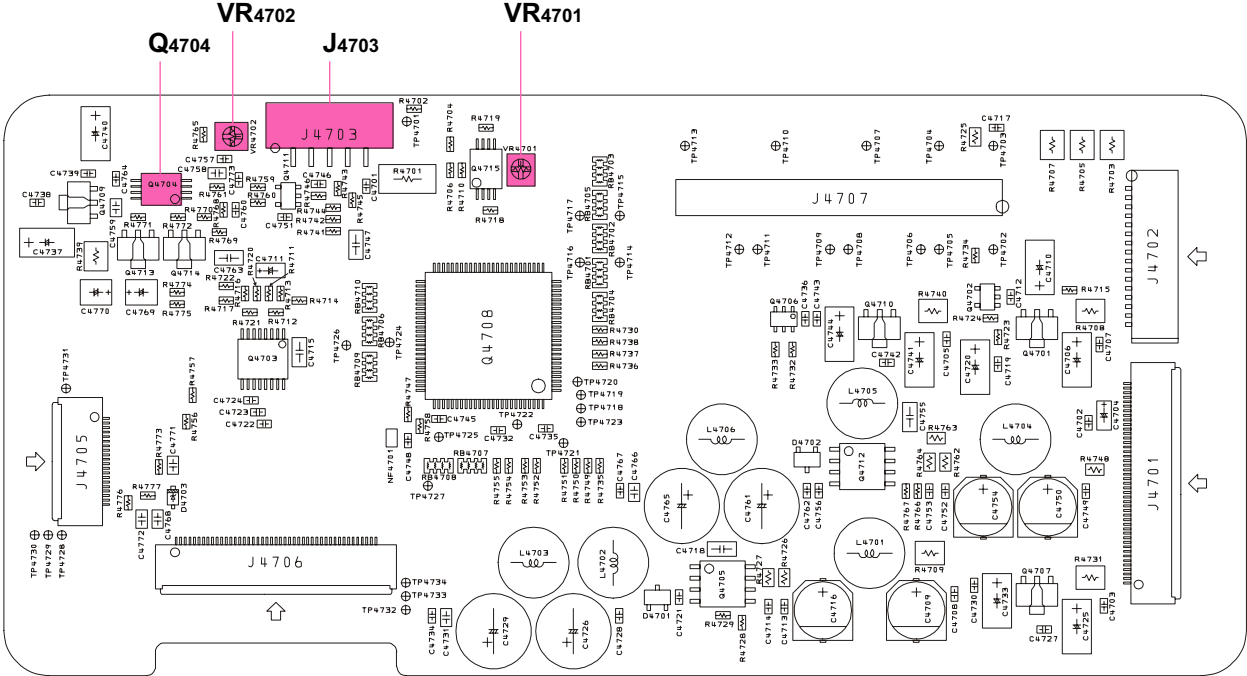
VR4702
VR4701
Q4704
J4703

R4702
TP4701
R4704
R4719
VR4701
R4725
C4717
TP4703
C4740
R4765
VR4702
J4703
Q4715
C4757
C4758
C4739
Q4704
R4701
R4706
R4710
R4718
TP4713
TP4710
TP4707
TP4704
R4707
R4705
R4703
C4738
Q4709
J4707
J4702
C4737
R4739
Q4713
Q4714
C4770
C4769
R4774
R4775
C4747
Q4708
J4705
J4706
J4701
Q4703
C4715
R4714
R4717
R4721
R4712
TP4731
C4724
C4723
C4722
R4757
R4756
R4773
C4771
R4777
D4703
R4776
C4772
C4768
TP4730
TP4729
TP4728
TP4734
TP4733
TP4732
C4734
C4731
C4729
C4726
L4703
L4702
C4728
D4701
C4721
R4729
Q4705
C4718
C4765
C4761
L4706
D4702
Q4712
L4705
C4755
R4763
L4704
C4754
C4750
C4749
R4748
C4702
C4704
L4701
R4709
C4716
C4709
C4730
C4733
Q4707
R4731
C4727
C4725
C4703
Q4706
Q4710
R4740
Q4702
R4724
Q4701
R4715
R4708
C4707
C4706
C4710
C4744
C4742
C4741
C4705
C4720
C4719
R4733
R4732
TP4712
TP4711
TP4709
TP4708
TP4706
TP4705
TP4702
TP4720
TP4719
TP4718
TP4723
TP4722
TP4721
TP4725
TP4727
TP4726
TP4724
TP4714
TP4715
TP4716
TP4717
R4730
R4738
R4737
R4736
RB4701
RB4702
RB4703
RB4704
RB4705
RB4706
RB4707
RB4708
RB4709
RB4710
C4745
C4732
C4735
C4748
C4767
C4766
NF4701
R4747
R4758
R4755
R4754
R4753
R4752
R4751
R4750
R4749
R4735
R4767
R4766
C4753
C4752
R4764
R4762
C4762
C4756
C4714
C4713
R4728
R4727
R4726
C4708
C4711
C4763
C4746
C4751
C4760
R4759
R4760
R4761
R4770
R4771
R4772
R4769
R4720
R4722
R4711
R4713
R4741
R4742
R4744
R4743
R4745
C4701
C4764
C4759
R4734
C4736
C4743
C4712